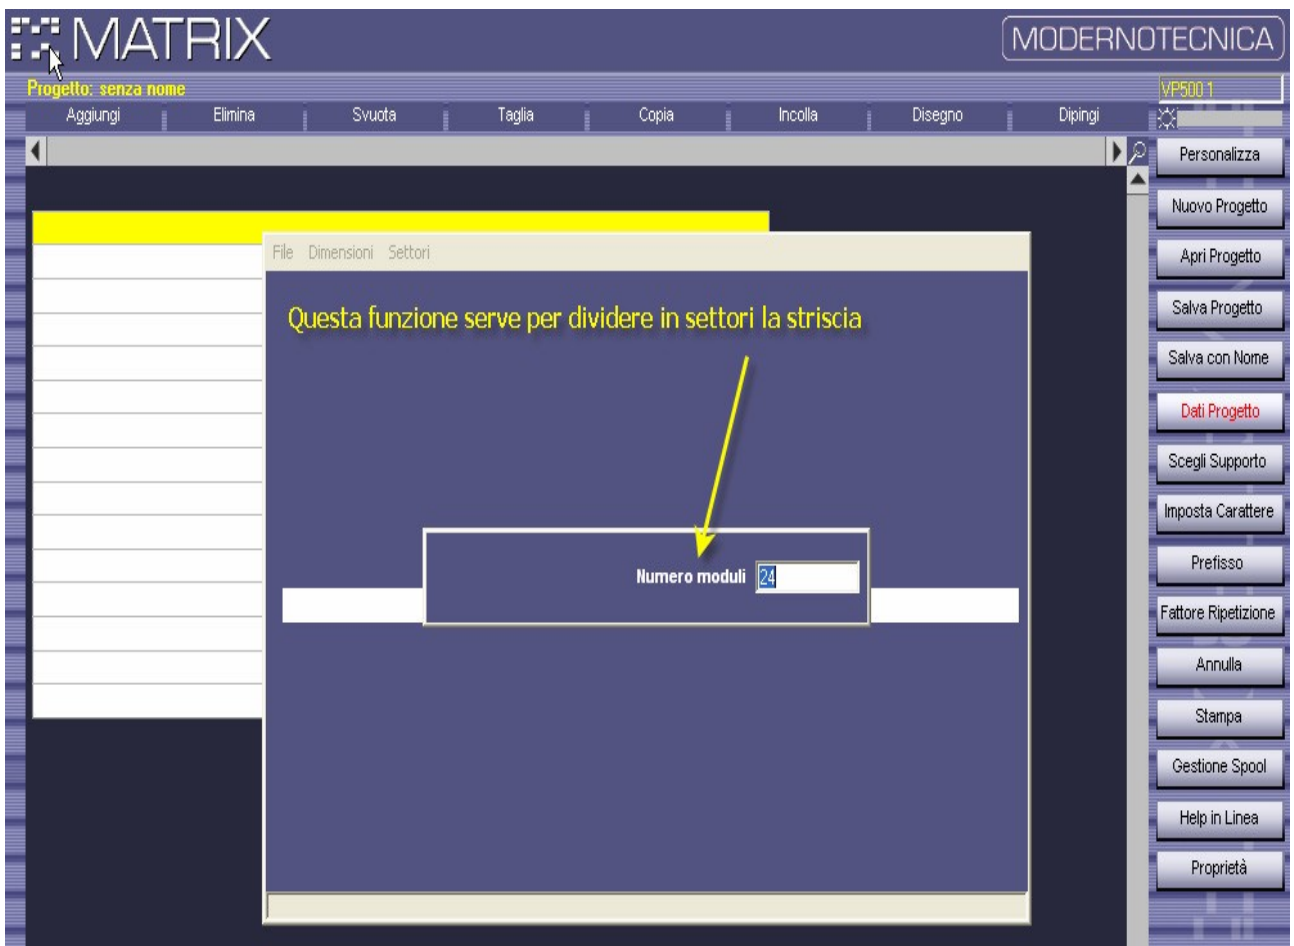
MATRIX

MODERNOTECNICA

Progetto: senza nome

VP500 1

Aggiungi | Elimina | Svuota | Taglia | Copia | Incolla | Disegno | Dipingi

Personalizza
Nuovo Progetto
Apri Progetto
Salva Progetto
Salva con Nome
Dati Progetto
Scegli Supporto
Imposta Carattere
Prefisso
Fattore Ripetizione
Annulla
Stampa
Gestione Spool
Help in Linea
Proprietà

File Dimensioni Settori

Questa funzione serve per dividere in settori la striscia

Numero moduli 24